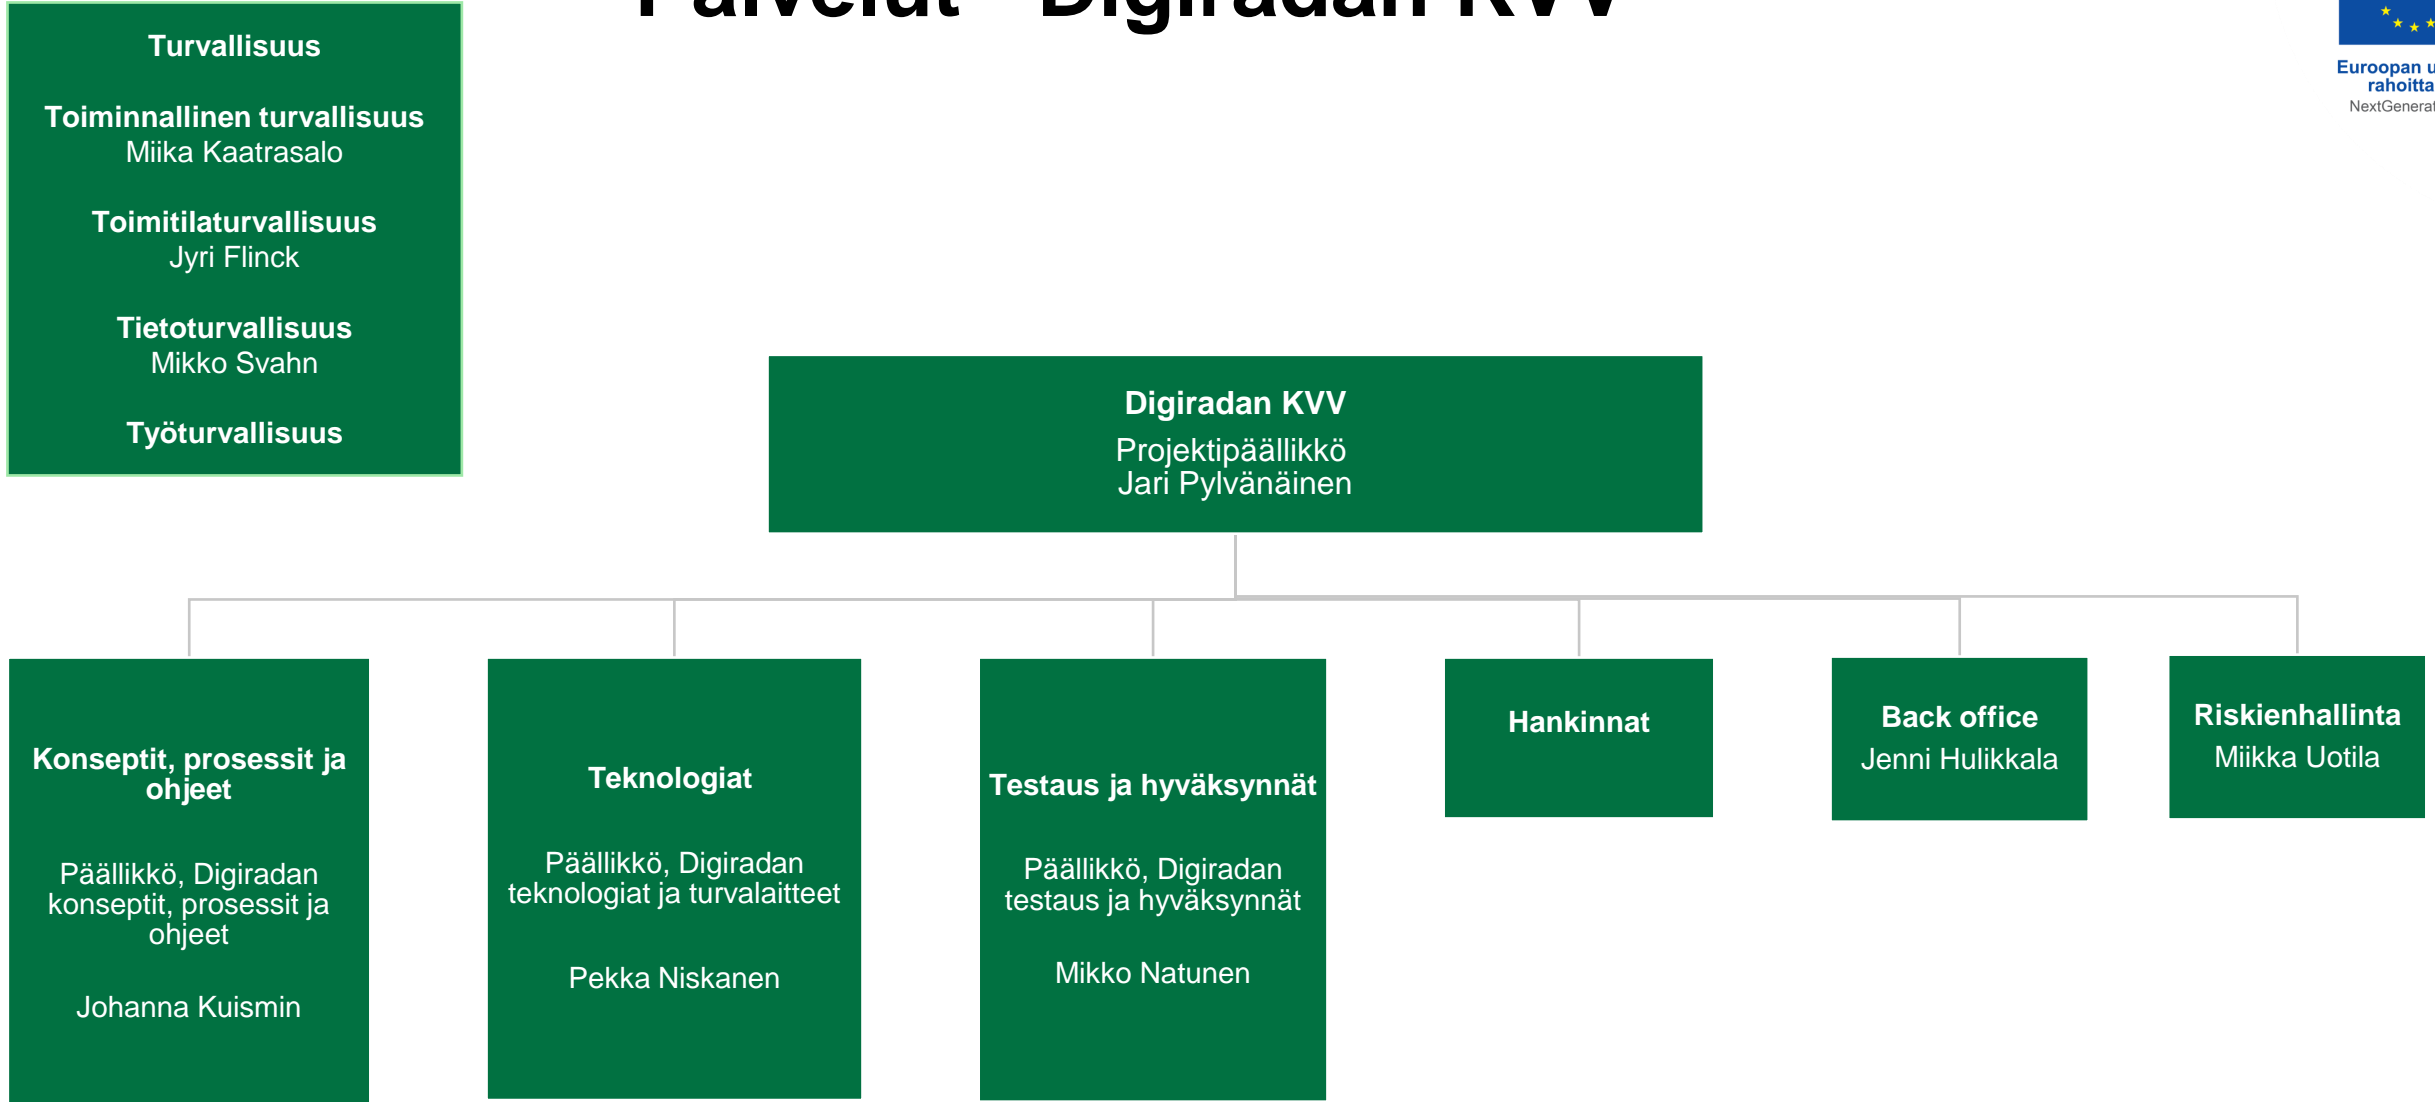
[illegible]

Euroopan u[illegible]
rahoitta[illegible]
NextGenera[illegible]

Turvallisuus

Toiminnallinen turvallisuus
Miika Kaatrasalo

Toimitilaturvallisuus
Jyri Flinck

Tietoturvallisuus
Mikko Svahn

Työturvallisuus

Digiradan KVV
Projektipäällikkö
Jari Pylvänäinen

Konseptit, prosessit ja ohjeet

Päällikkö, Digiradan konseptit, prosessit ja ohjeet

Johanna Kuismin

Teknologiat

Päällikkö, Digiradan teknologiat ja turvalaitteet

Pekka Niskanen

Testaus ja hyväksynnät

Päällikkö, Digiradan testaus ja hyväksynnät

Mikko Natunen

Hankinnat

Back office
Jenni Hulikkala

Riskienhallinta
Miikka Uotila